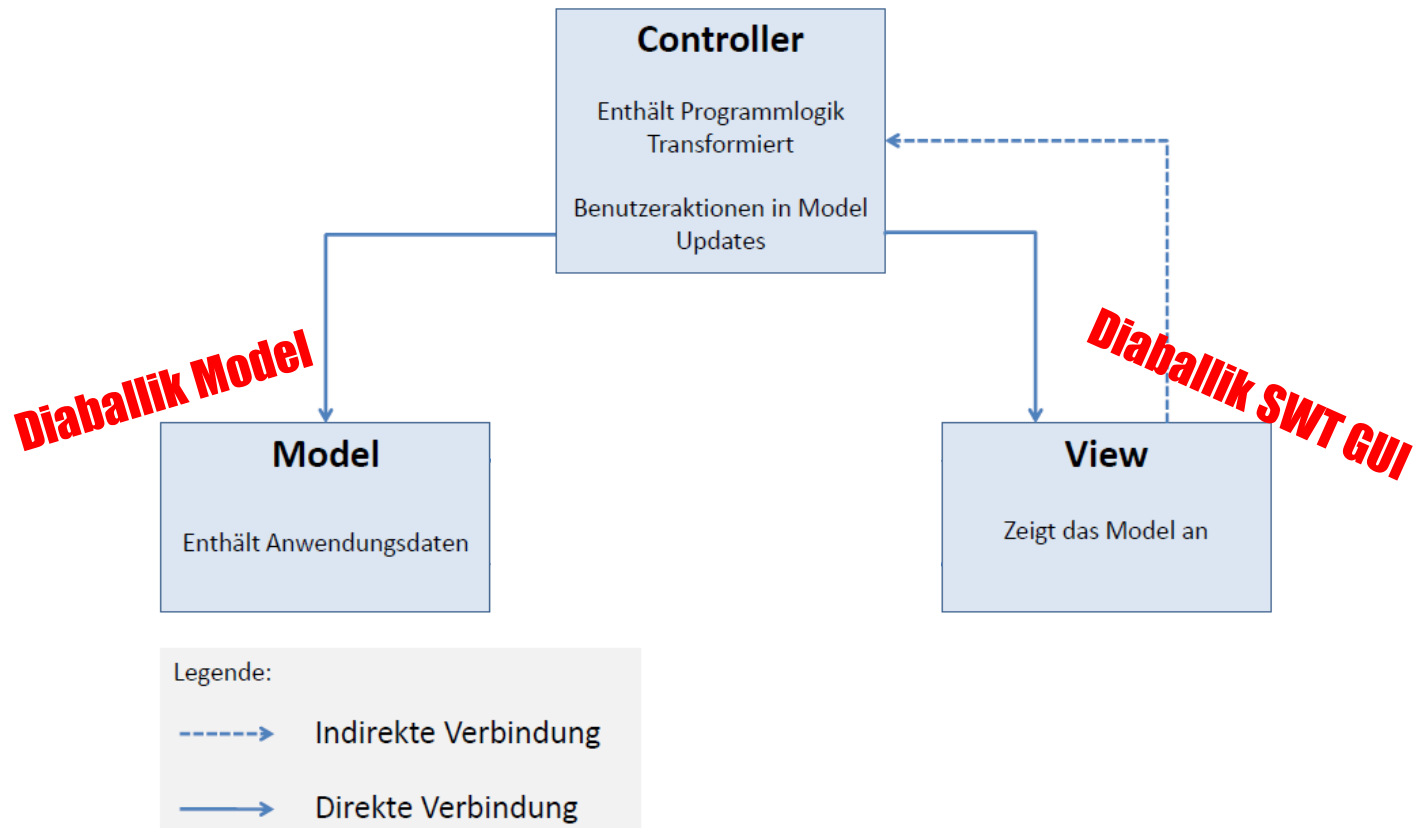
Controller

Enthält Programmlogik
Transformiert

Benutzeraktionen in Model
Updates

Diaballik Model

Model

Enthält Anwendungsdaten

Diaballik SWT GUI

View

Zeigt das Model an

Legende:

Indirekte Verbindung

Direkte Verbindung